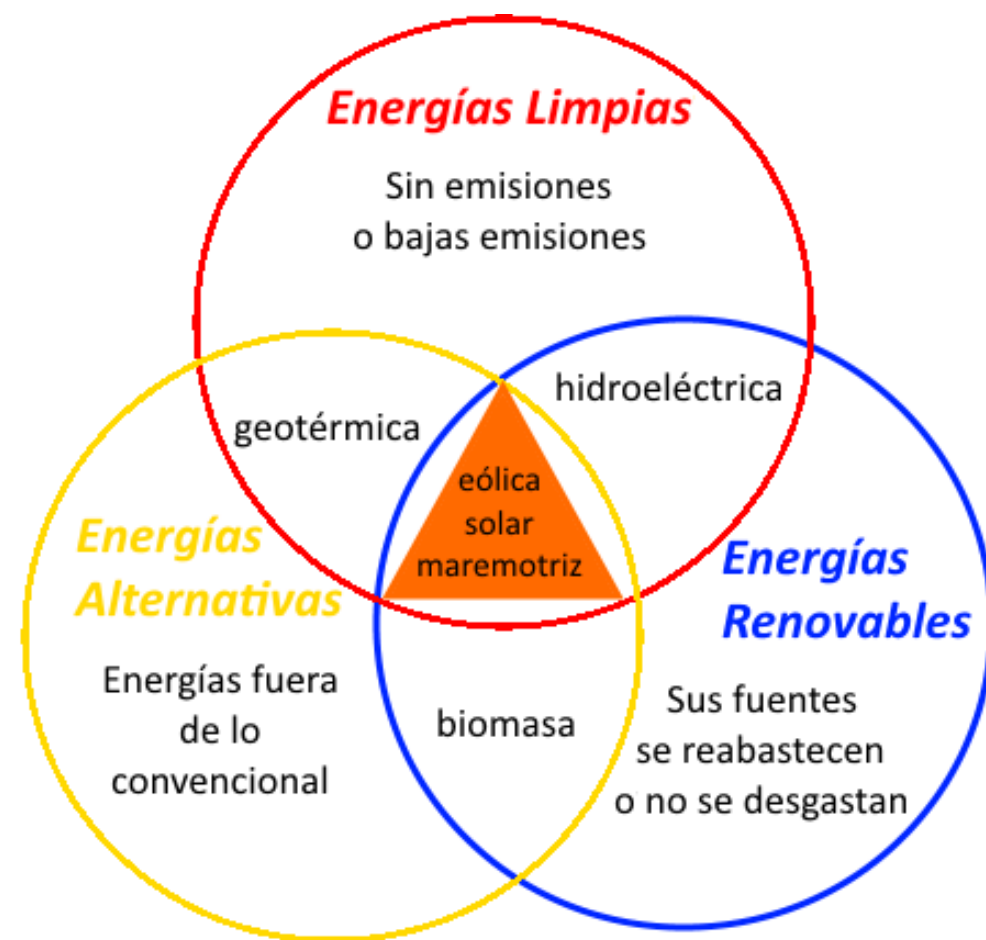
Energías Limpias

Sin emisiones
o bajas emisiones

geotérmica

hidroeléctrica

eólica
solar
maremotriz

Energías
Alternativas

Energías fuera
de lo
convencional

biomasa

Energías
Renovables

Sus fuentes
se reabastecen
o no se desgastan